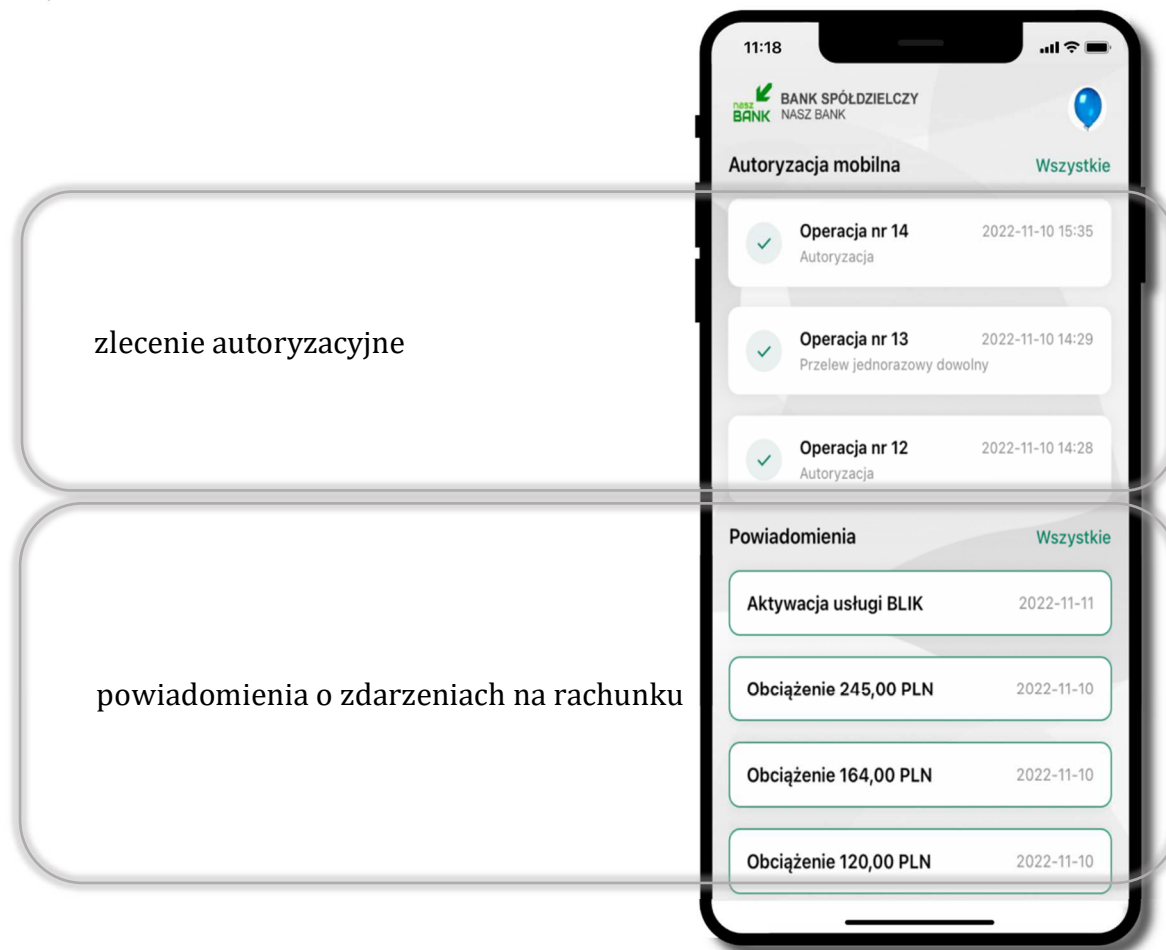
zlecenie autoryzacyjne

powiadomienia o zdarzeniach na rachunku

11:18

nasz BANK BANK SPÓŁDZIELCZY NASZ BANK

Autoryzacja mobilna Wszystkie

Operacja nr 14 2022-11-10 15:35
Autoryzacja

Operacja nr 13 2022-11-10 14:29
Przelew jednorazowy dowolny

Operacja nr 12 2022-11-10 14:28
Autoryzacja

Powiadomienia Wszystkie

Aktywacja usługi BLIK 2022-11-11

Obciążenie 245,00 PLN 2022-11-10

Obciążenie 164,00 PLN 2022-11-10

Obciążenie 120,00 PLN 2022-11-10